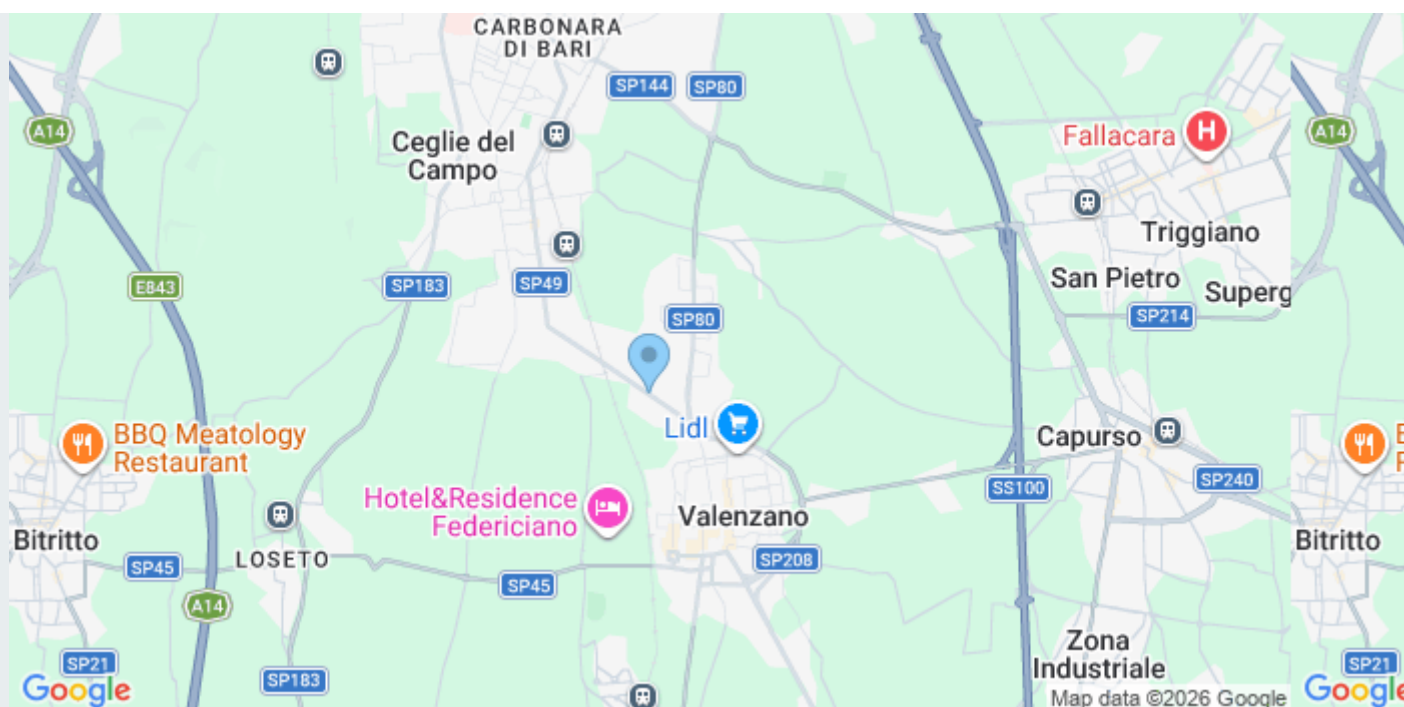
CARBONARA DI BARI
SP144
SP80
Ceglie del Campo
A14
Fallacara
Triggiano
San Pietro
Superg
E843
SP183
SP49
SP80
SP214
BBQ Meatology Restaurant
Lidl
Capurso
Hotel&Residence Federiciano
SS100
SP240
Valenzano
Bitritto
SP45
LOSETO
SP208
SP45
A14
SP21
SP183
Zona Industriale
Google
Map data ©2026 Google
A14
Bitritto
SP21
Google